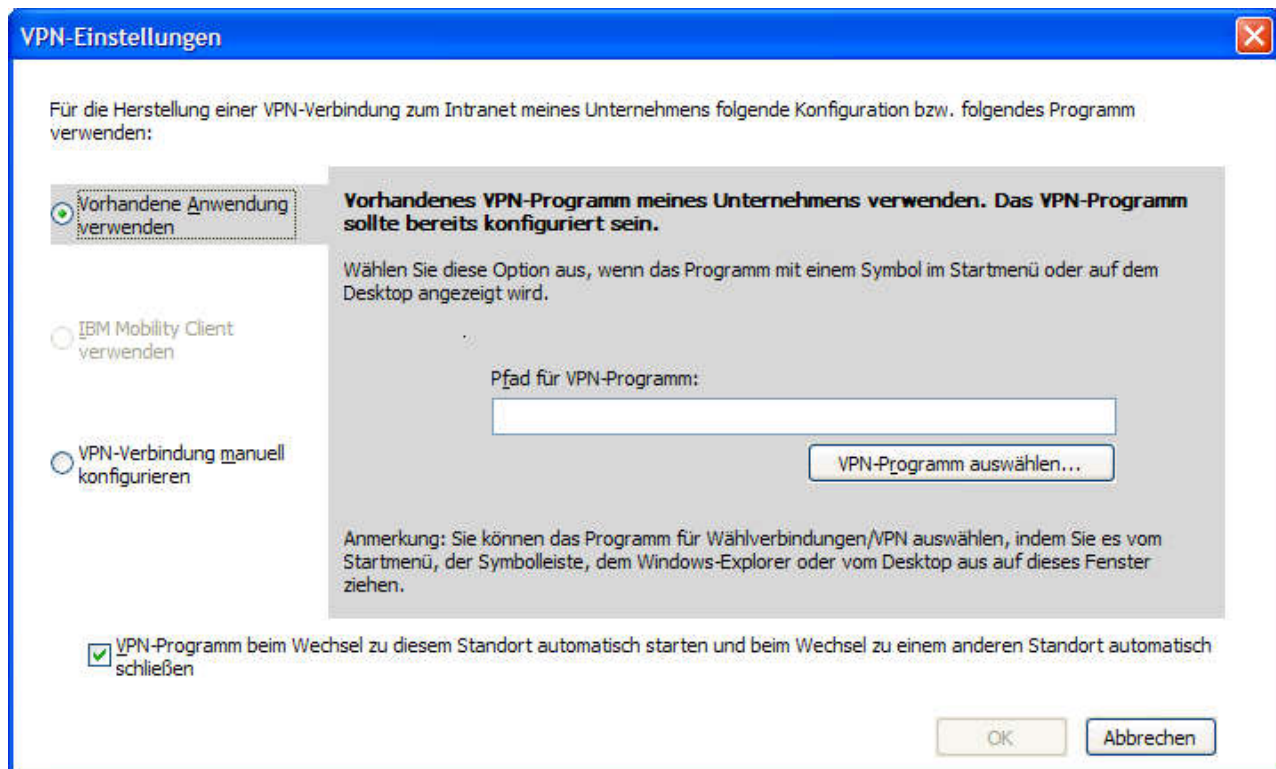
VPN-Einstellungen

Für die Herstellung einer VPN-Verbindung zum Intranet meines Unternehmens folgende Konfiguration bzw. folgendes Programm verwenden:

Vorhandene Anwendung verwenden

IBM Mobility Client verwenden

VPN-Verbindung manuell konfigurieren

Vorhandenes VPN-Programm meines Unternehmens verwenden. Das VPN-Programm sollte bereits konfiguriert sein.

Wählen Sie diese Option aus, wenn das Programm mit einem Symbol im Startmenü oder auf dem Desktop angezeigt wird.

Pfad für VPN-Programm:

VPN-Programm auswählen...

Anmerkung: Sie können das Programm für Wählverbindungen/VPN auswählen, indem Sie es vom Startmenü, der Symbolleiste, dem Windows-Explorer oder vom Desktop aus auf dieses Fenster ziehen.

VPN-Programm beim Wechsel zu diesem Standort automatisch starten und beim Wechsel zu einem anderen Standort automatisch schließen

OK

Abbrechen